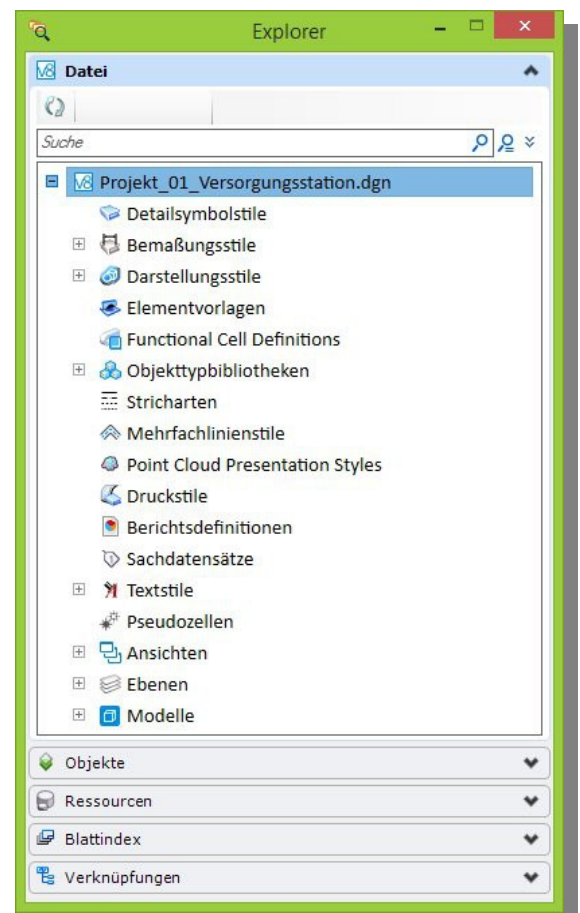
Explorer

Datei

Suche

Projekt_01_Versorgungsstation.dgn
Detailsymbolstile
Bemaßungsstile
Darstellungsstile
Elementvorlagen
Functional Cell Definitions
Objekttypbibliotheken
Stricharten
Mehrfachlinienstile
Point Cloud Presentation Styles
Druckstile
Berichtsdefinitionen
Sachdatensätze
Textstile
Pseudozellen
Ansichten
Ebenen
Modelle

Objekte
Ressourcen
Blattindex
Verknüpfungen